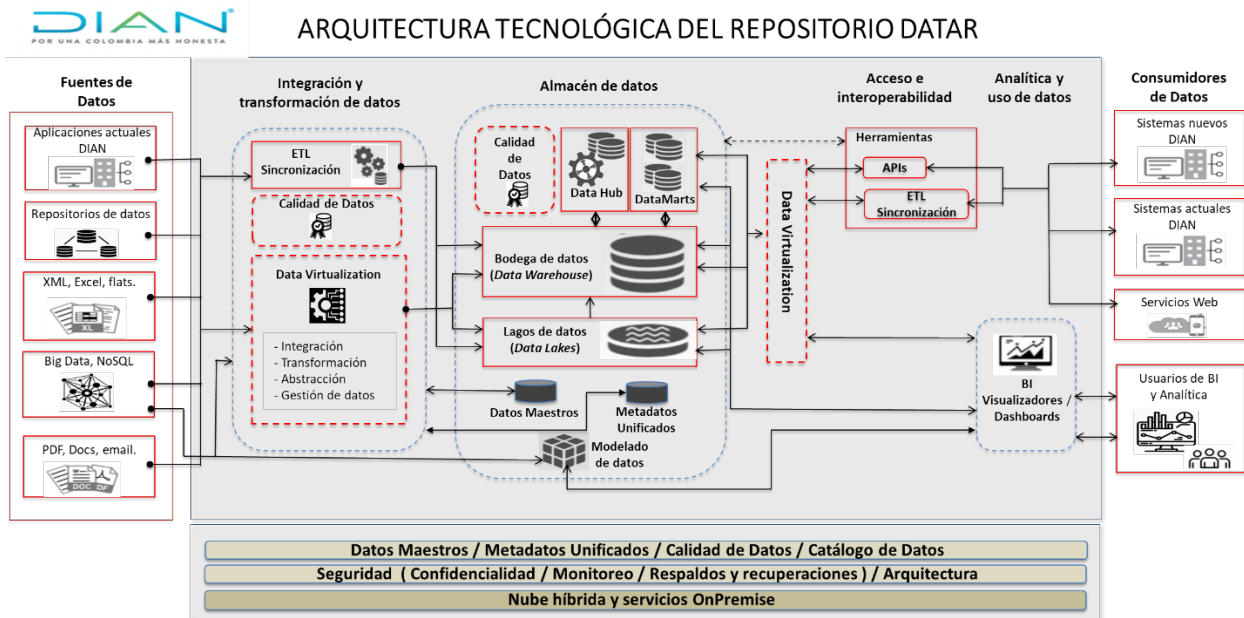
DIAN
POR UNA COLOMBIA MÁS HONESTA

ARQUITECTURA TECNOLÓGICA DEL REPOSITORIO DATAR

Fuentes de Datos

Aplicaciones actuales DIAN

Repositorios de datos

XML, Excel, flats.

XL

Big Data, NoSQL

PDF, Docs, email.

DOC

Integración y transformación de datos

ETL Sincronización

Calidad de Datos

Data Virtualization

- Integración
- Transformación
- Abstracción
- Gestión de datos

Almacén de datos

Calidad de Datos

Data Hub

DataMarts

Bodega de datos (Data Warehouse)

Lagos de datos (Data Lakes)

Datos Maestros

Metadatos Unificados

Modelado de datos

Data Virtualization

Acceso e interoperabilidad

Herramientas

APIs

ETL Sincronización

Analítica y uso de datos

BI Visualizadores / Dashboards

Consumidores de Datos

Sistemas nuevos DIAN

Sistemas actuales DIAN

Servicios Web

Usuarios de BI y Analítica

Datos Maestros / Metadatos Unificados / Calidad de Datos / Catálogo de Datos

Seguridad ( Confidencialidad / Monitoreo / Respaldos y recuperaciones ) / Arquitectura

Nube híbrida y servicios OnPremise